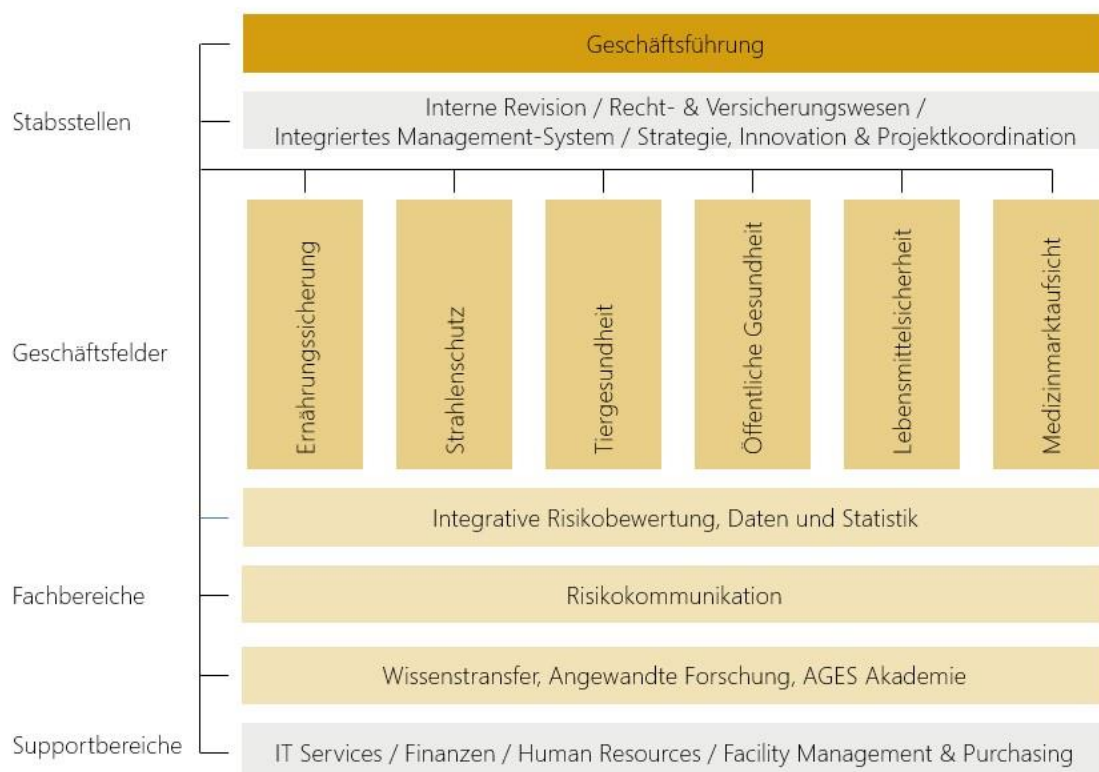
Geschäftsführung

Stabsstellen

Interne Revision / Recht- & Versicherungswesen / Integriertes Management-System / Strategie, Innovation & Projektkoordination

Geschäftsfelder

Ernährungssicherung

Strahlenschutz

Tiergesundheit

Öffentliche Gesundheit

Lebensmittelsicherheit

Medizinmarktaufsicht

Integrative Risikobewertung, Daten und Statistik

Fachbereiche

Risikokommunikation

Wissenstransfer, Angewandte Forschung, AGES Akademie

Supportbereiche

IT Services / Finanzen / Human Resources / Facility Management & Purchasing